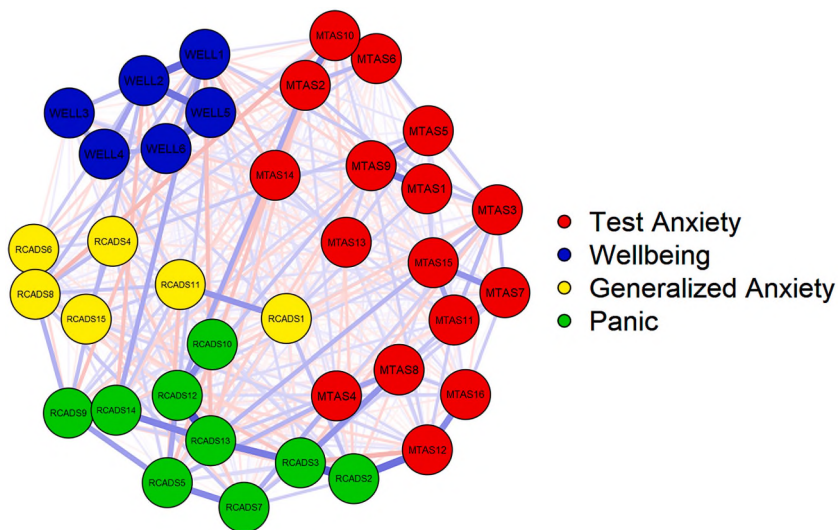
MTAS10
MTAS6
MTAS2
WELL1
WELL2
WELL3
WELL5
WELL4
WELL6
MTAS5
MTAS14
MTAS9
MTAS1
MTAS3
RCADS6
RCADS4
MTAS13
RCADS8
RCADS11
MTAS15
MTAS7
RCADS15
RCADS1
MTAS11
RCADS10
MTAS8
RCADS12
MTAS4
MTAS16
RCADS9
RCADS14
RCADS13
MTAS12
RCADS3
RCADS2
RCADS5
RCADS7

Test Anxiety
Wellbeing
Generalized Anxiety
Panic